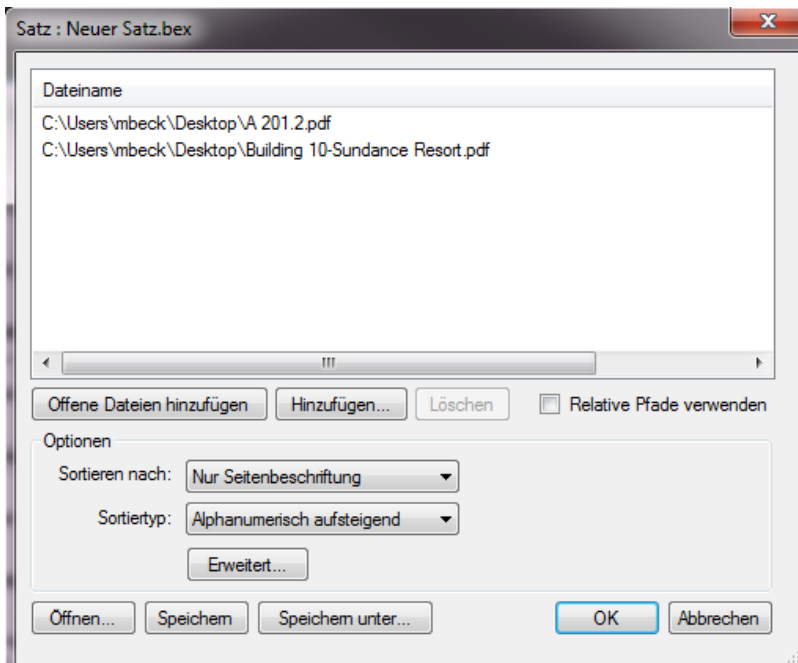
Satz : Neuer Satz.bex

Dateiname

C:\Users\mbeck\Desktop\A 201.2.pdf
C:\Users\mbeck\Desktop\Building 10-Sundance Resort.pdf

Offene Dateien hinzufügen | Hinzufügen... | Löschen | Relative Pfade verwenden

Optionen

Sortieren nach: Nur Seitenbeschriftung

Sortiertyp: Alphanumerisch aufsteigend

Erweitert...

Öffnen... | Speichern | Speichern unter... | OK | Abbrechen